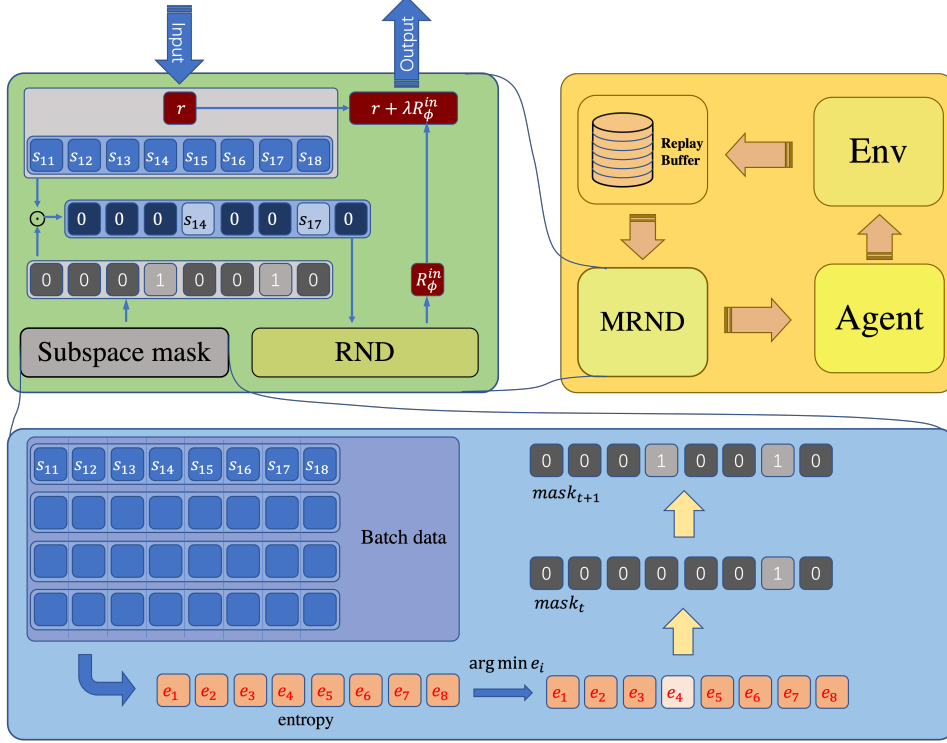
Input

Output

$r$

$r + \lambda R_{\phi}^{in}$

$s_{11}$ $s_{12}$ $s_{13}$ $s_{14}$ $s_{15}$ $s_{16}$ $s_{17}$ $s_{18}$

$\odot$

0 0 0 $s_{14}$ 0 0 $s_{17}$ 0

0 0 0 1 0 0 1 0

$R_{\phi}^{in}$

Subspace mask

RND

Replay Buffer

Env

MRND

Agent

$s_{11}$ $s_{12}$ $s_{13}$ $s_{14}$ $s_{15}$ $s_{16}$ $s_{17}$ $s_{18}$

Batch data

0 0 0 1 0 0 1 0

$mask_{t+1}$

0 0 0 0 0 0 1 0

$mask_t$

$e_1$ $e_2$ $e_3$ $e_4$ $e_5$ $e_6$ $e_7$ $e_8$

entropy

arg min $e_i$

$e_1$ $e_2$ $e_3$ $e_4$ $e_5$ $e_6$ $e_7$ $e_8$